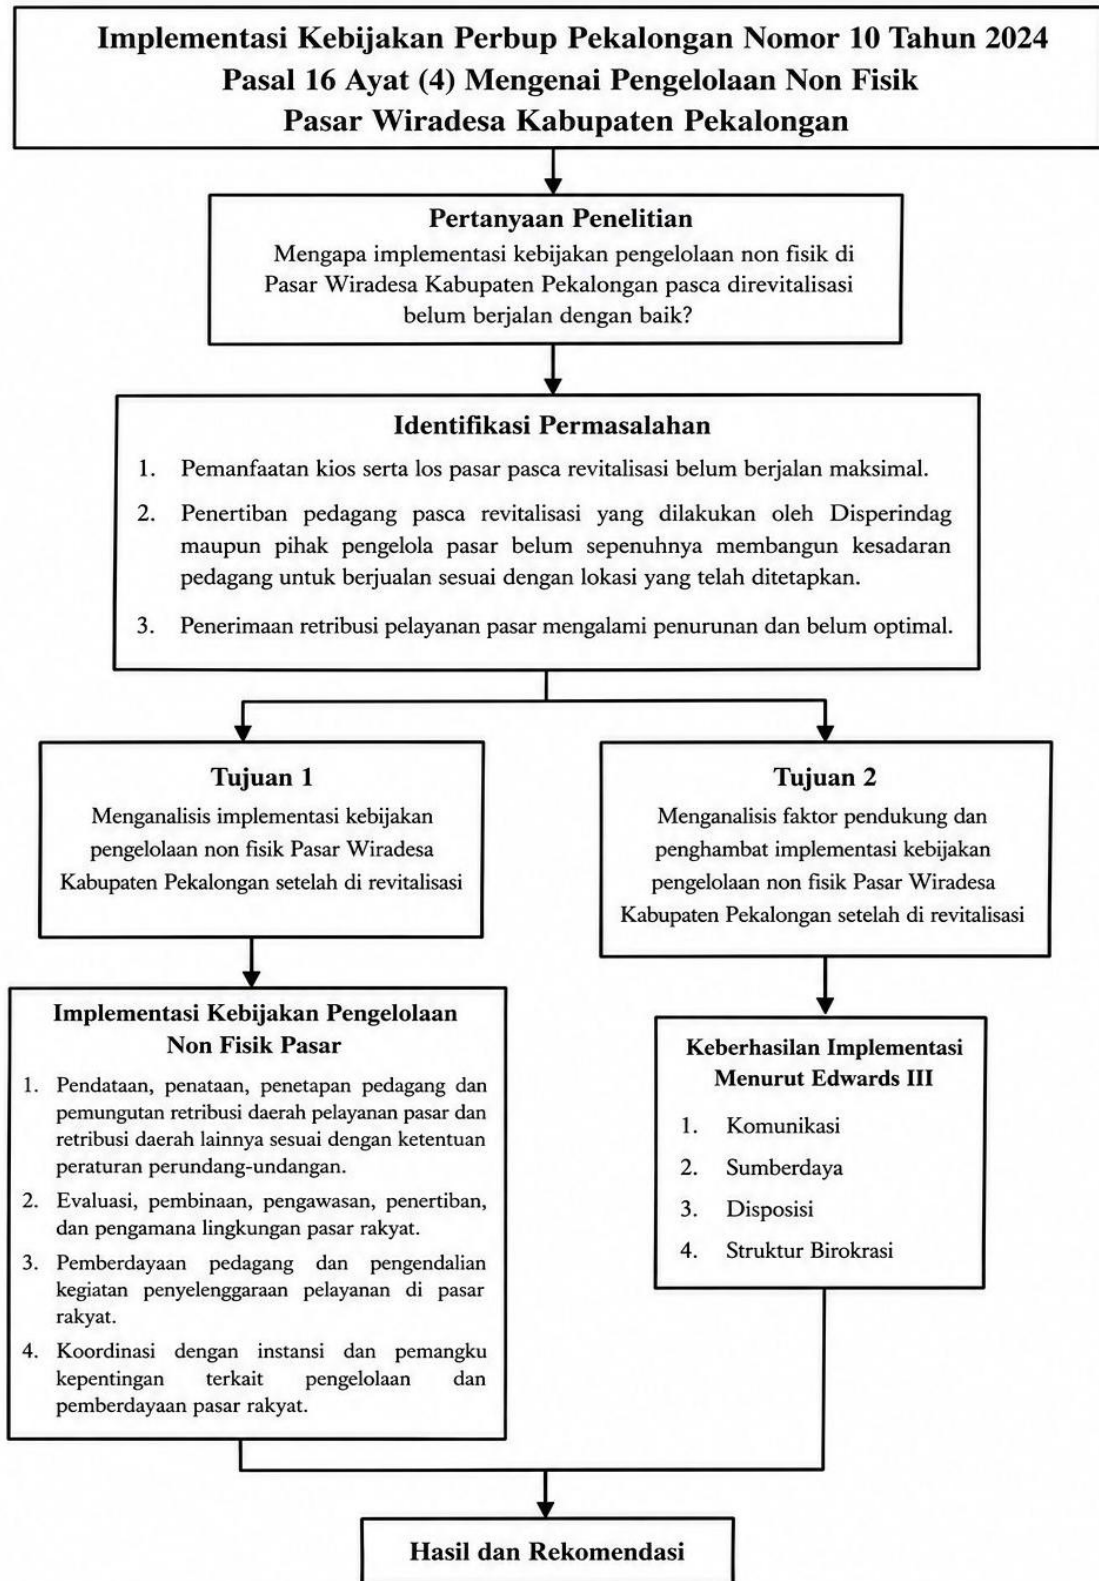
Implementasi Kebijakan Perbup Pekalongan Nomor 10 Tahun 2024
Pasal 16 Ayat (4) Mengenai Pengelolaan Non Fisik
Pasar Wiradesa Kabupaten Pekalongan

Pertanyaan Penelitian
Mengapa implementasi kebijakan pengelolaan non fisik di Pasar Wiradesa Kabupaten Pekalongan pasca direvitalisasi belum berjalan dengan baik?

Identifikasi Permasalahan
1. Pemanfaatan kios serta los pasar pasca revitalisasi belum berjalan maksimal.
2. Penertiban pedagang pasca revitalisasi yang dilakukan oleh Disperindag maupun pihak pengelola pasar belum sepenuhnya membangun kesadaran pedagang untuk berjualan sesuai dengan lokasi yang telah ditetapkan.
3. Penerimaan retribusi pelayanan pasar mengalami penurunan dan belum optimal.

Tujuan 1
Menganalisis implementasi kebijakan pengelolaan non fisik Pasar Wiradesa Kabupaten Pekalongan setelah di revitalisasi

Tujuan 2
Menganalisis faktor pendukung dan penghambat implementasi kebijakan pengelolaan non fisik Pasar Wiradesa Kabupaten Pekalongan setelah di revitalisasi

Implementasi Kebijakan Pengelolaan Non Fisik Pasar
1. Pendataan, penataan, penetapan pedagang dan pemungutan retribusi daerah pelayanan pasar dan retribusi daerah lainnya sesuai dengan ketentuan peraturan perundang-undangan.
2. Evaluasi, pembinaan, pengawasan, penertiban, dan pengamana lingkungan pasar rakyat.
3. Pemberdayaan pedagang dan pengendalian kegiatan penyelenggaraan pelayanan di pasar rakyat.
4. Koordinasi dengan instansi dan pemangku kepentingan terkait pengelolaan dan pemberdayaan pasar rakyat.

Keberhasilan Implementasi Menurut Edwards III
1. Komunikasi
2. Sumberdaya
3. Disposisi
4. Struktur Birokrasi

Hasil dan Rekomendasi